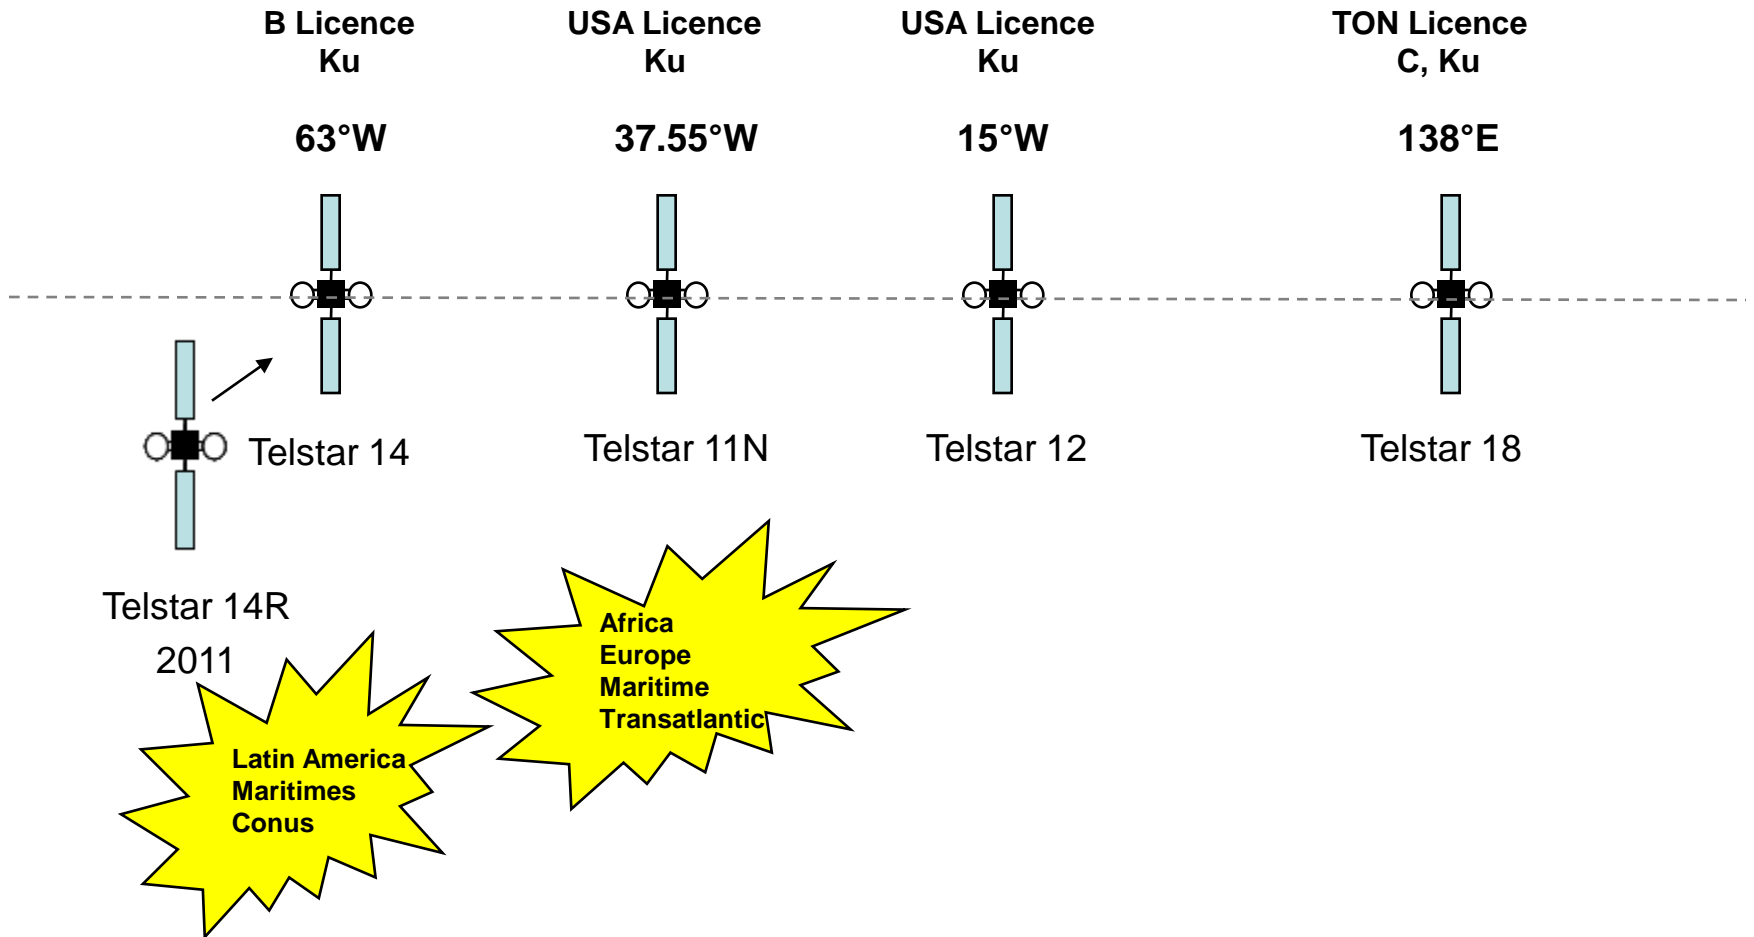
B Licence
Ku

63°W

USA Licence
Ku

37.55°W

USA Licence
Ku

15°W

TON Licence
C, Ku

138°E

Telstar 14

Telstar 11N

Telstar 12

Telstar 18

Telstar 14R
2011

Africa
Europe
Maritime
Transatlantic

Latin America
Maritimes
Conus